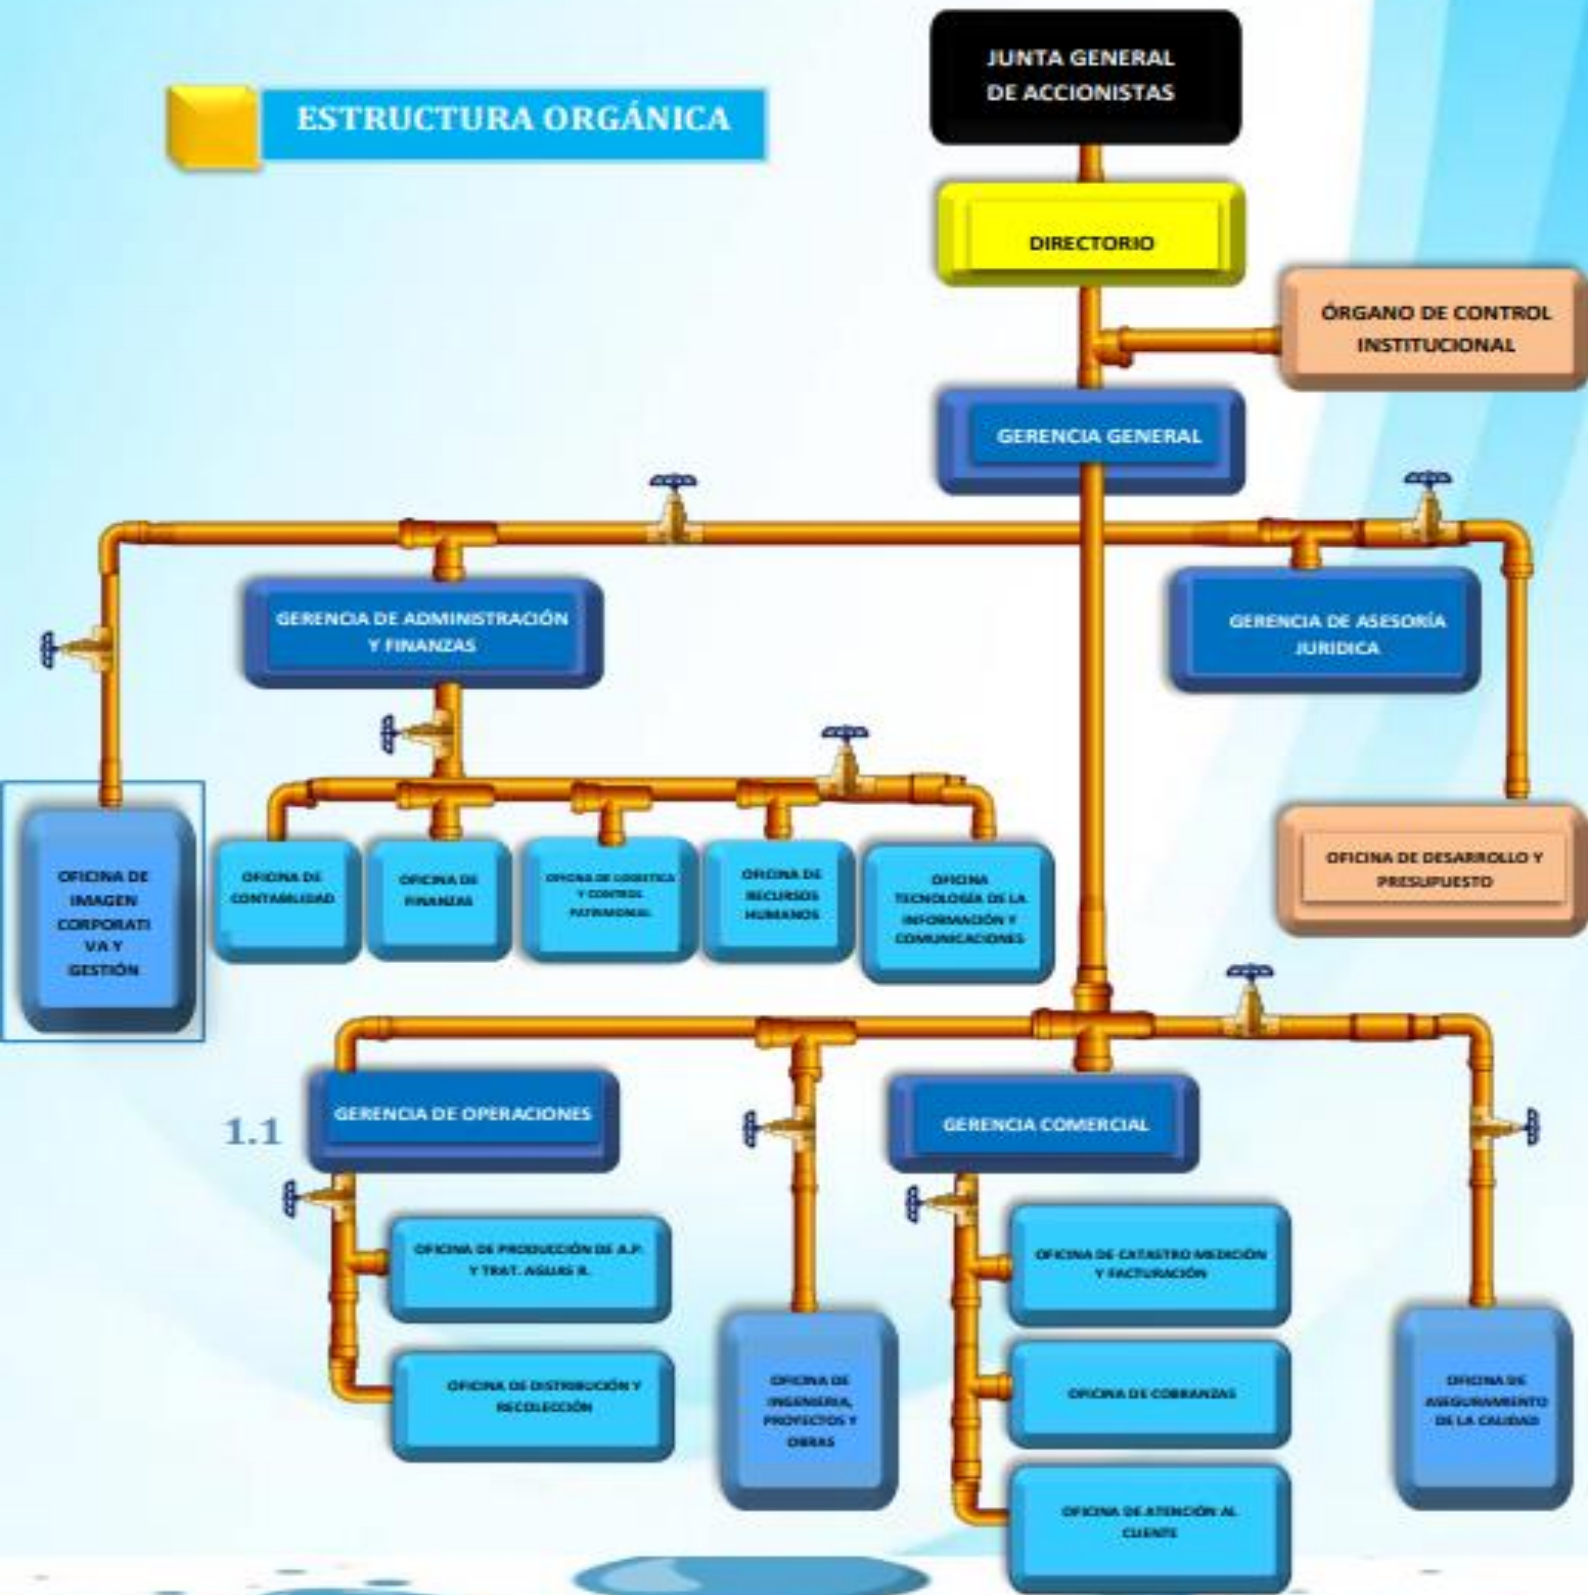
ESTRUCTURA ORGÁNICA

JUNTA GENERAL DE ACCIONISTAS

DIRECTORIO

ÓRGANO DE CONTROL INSTITUCIONAL

GERENCIA GENERAL

GERENCIA DE ADMINISTRACIÓN Y FINANZAS

GERENCIA DE ASESORÍA JURIDICA

OFICINA DE IMAGEN CORPORATIVA Y GESTIÓN

OFICINA DE CONTABILIDAD

OFICINA DE FINANZAS

OFICINA DE LOGISTICA Y CONTROL PATRIMONIAL

OFICINA DE RECURSOS HUMANOS

OFICINA TECNOLOGÍA DE LA INFORMACIÓN Y COMUNICACIONES

OFICINA DE DESARROLLO Y PRESUPUESTO

1.1

GERENCIA DE OPERACIONES

GERENCIA COMERCIAL

OFICINA DE PRODUCCIÓN DE A.P. Y TRAT. AGUAS R.

OFICINA DE DISTRIBUCIÓN Y RECOLECCIÓN

OFICINA DE INGENIERIA, PROYECTOS Y OBRAS

OFICINA DE CATASTRO MEDICIÓN Y FACTURACIÓN

OFICINA DE COBRANZAS

OFICINA DE ATENCIÓN AL CLIENTE

OFICINA DE ASEGURAMIENTO DE LA CALIDAD